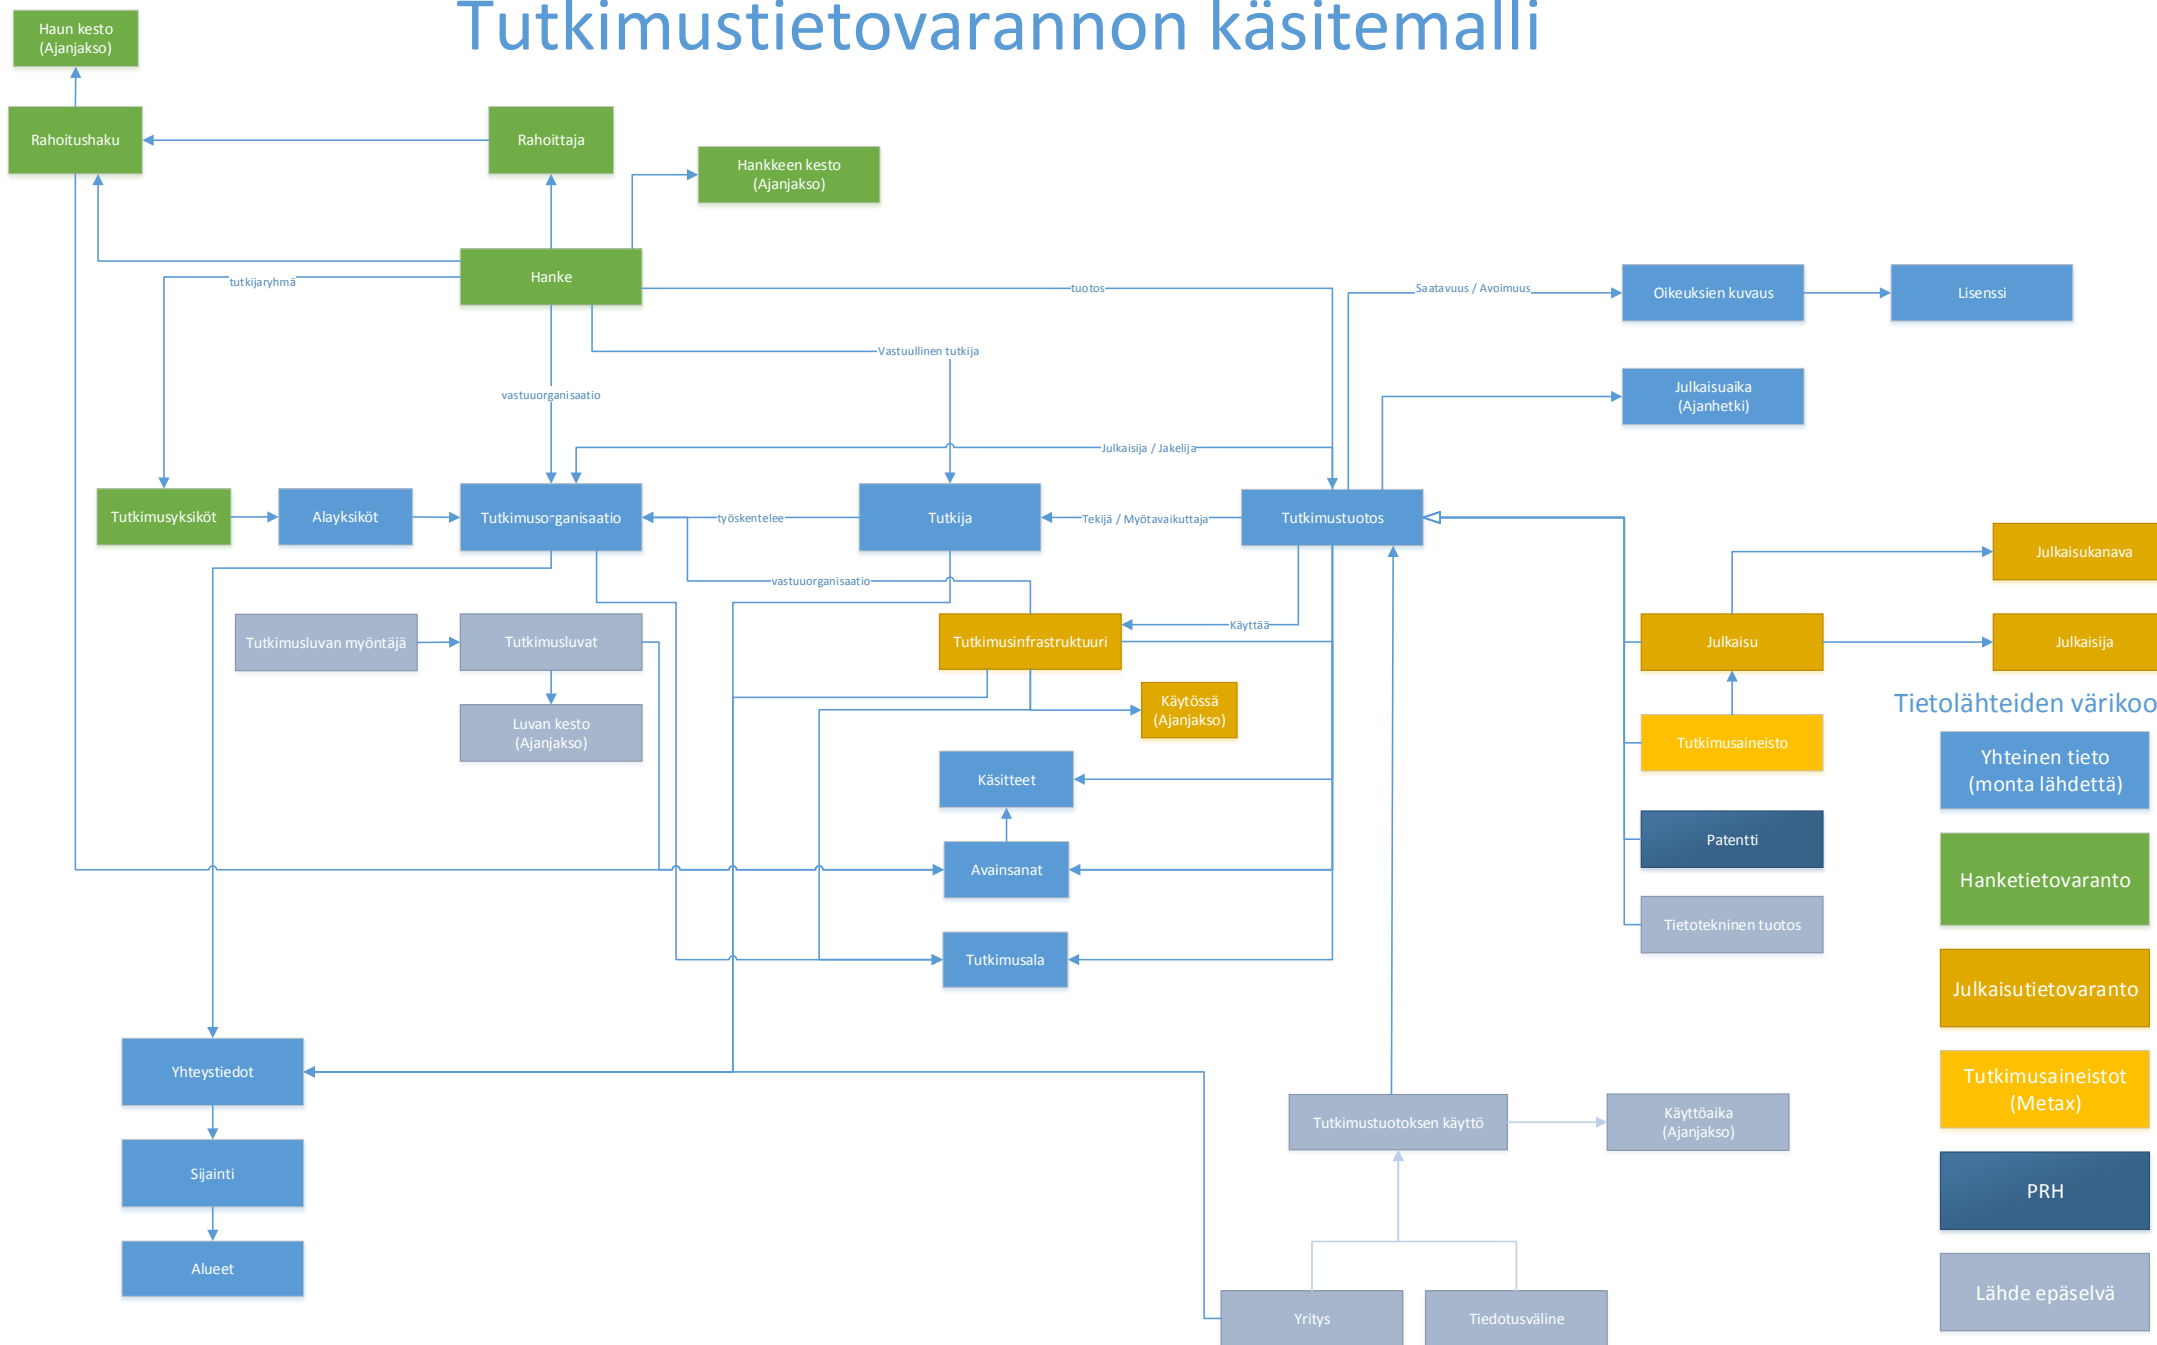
Tutkimustietovarannon käsitemalli

Haun kesto (Ajanjakso)

Rahoitushaku

Rahoittaja

Hankkeen kesto (Ajanjakso)

Hanke

tutkijaryhmä

tuotos

Saatavuus / Avoimuus

Oikeuksien kuvaus

Lisenssi

Vastuullinen tutkija

vastuuorganisaatio

Julkaisuaika (Ajanhetki)

Julkaisija / Jakelija

Tutkimusyksiköt

Alayksiköt

Tutkimusorganisaatio

työskentelee

Tutkija

Tekijä / Myötävaikuttaja

Tutkimustuotos

Julkaisukanava

vastuuorganisaatio

Tutkimusluvan myöntäjä

Tutkimusluvat

Tutkimusinfrastruktuuri

Käyttää

Julkaisu

Julkaisija

Luvan kesto (Ajanjakso)

Käytössä (Ajanjakso)

Tietolähteiden värikoo

Tutkimusaineisto

Käsitteet

Yhteinen tieto (monta lähdettä)

Patentti

Avainsanat

Hanketietovaranto

Tietotekninen tuotos

Tutkimusala

Julkaisutietovaranto

Tutkimusaineistot (Metax)

Yhteystiedot

Tutkimustuotoksen käyttö

Käyttöaika (Ajanjakso)

Sijainti

PRH

Alueet

Lähde epäselvä

Yritys

Tiedotusväline